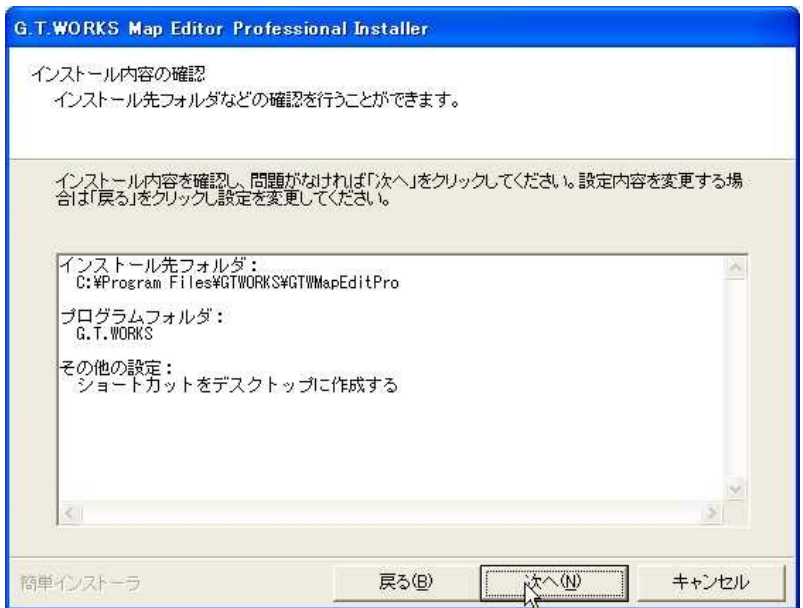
G.T.WORKS Map Editor Professional Installer

インストール内容の確認
インストール先フォルダなどの確認を行うことができます。

インストール内容を確認し、問題がなければ「次へ」をクリックしてください。設定内容を変更する場合は「戻る」をクリックし設定を変更してください。

インストール先フォルダ：
C:¥Program Files¥GTWORKS¥GTWMapEditPro

プログラムフォルダ：
G.T.WORKS

その他の設定：
ショートカットをデスクトップに作成する

簡単インストーラ

戻る(B)

次へ(N)

キャンセル